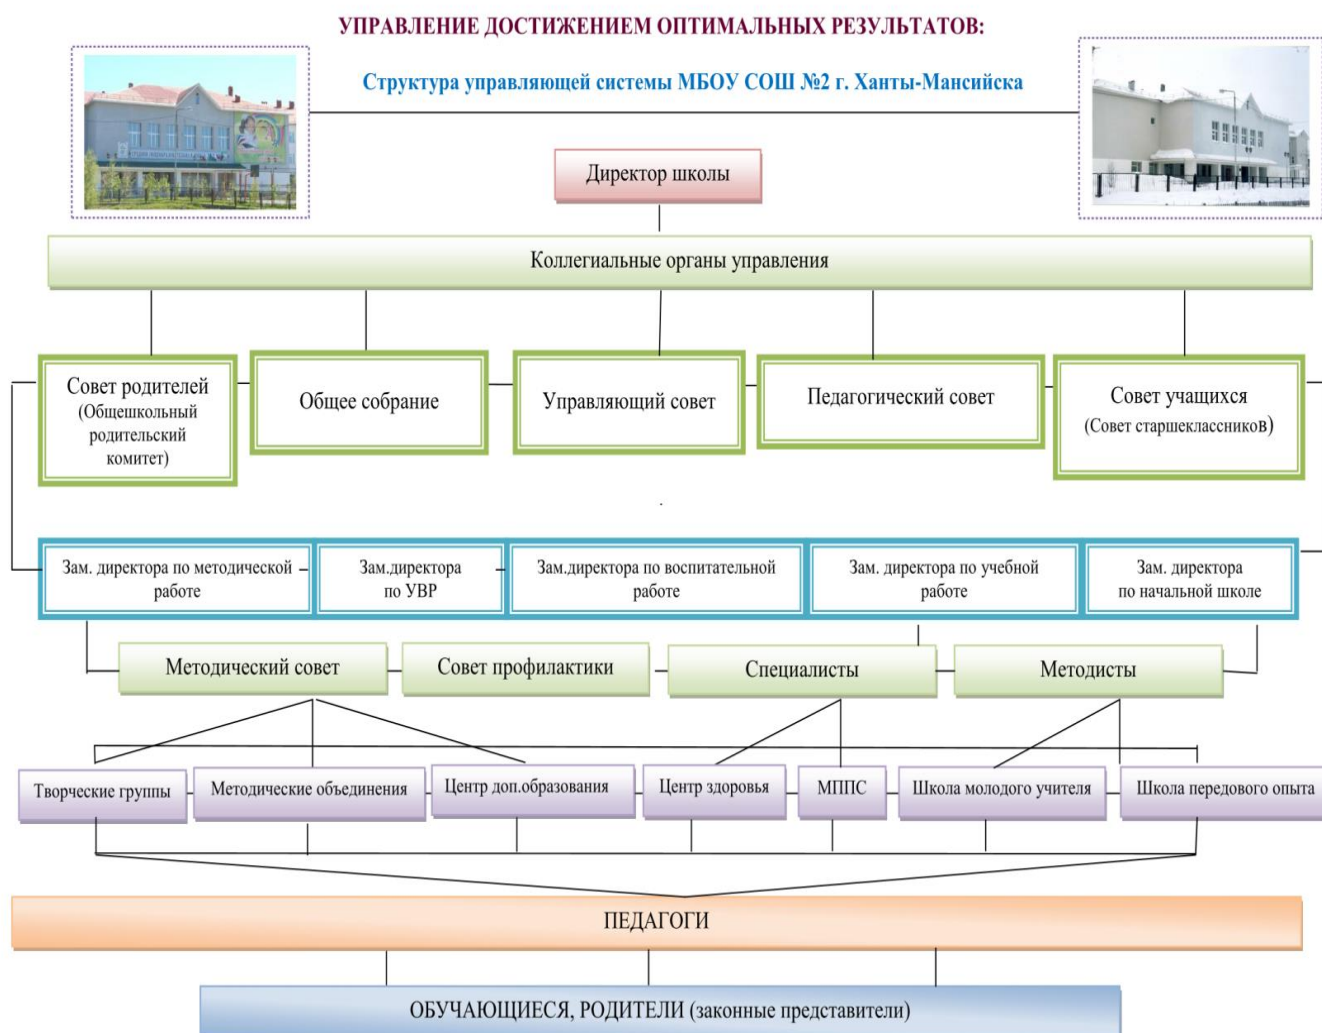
УПРАВЛЕНИЕ ДОСТИЖЕНИЕМ ОПТИМАЛЬНЫХ РЕЗУЛЬТАТОВ:

Структура управляющей системы МБОУ СОШ №2 г. Ханты-Мансийска

Директор школы

Коллегиальные органы управления

Совет родителей (Общешкольный родительский комитет)

Общее собрание

Управляющий совет

Педагогический совет

Совет учащихся (Совет старшеклассников)

Зам. директора по методической работе

Зам.директора по УВР

Зам.директора по воспитательной работе

Зам. директора по учебной работе

Зам. директора по начальной школе

Методический совет

Совет профилактики

Специалисты

Методисты

Творческие группы

Методические объединения

Центр доп.образования

Центр здоровья

МППС

Школа молодого учителя

Школа передового опыта

ПЕДАГОГИ

ОБУЧАЮЩИЕСЯ, РОДИТЕЛИ (законные представители)